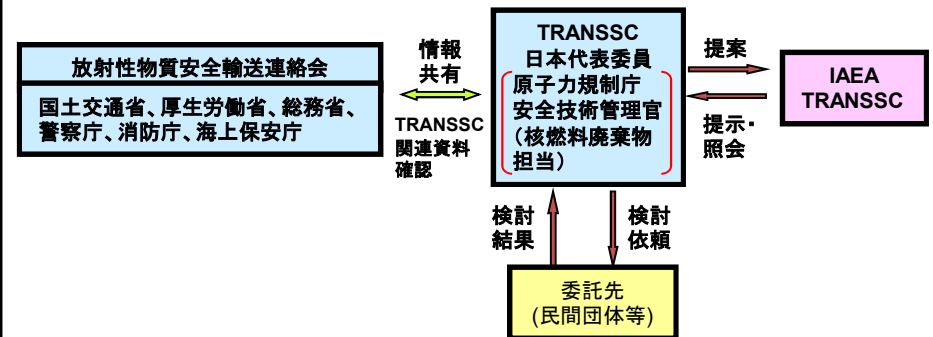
放射性物質安全輸送連絡会

国土交通省、厚生労働省、総務省、警察庁、消防庁、海上保安庁

情報共有

TRANSSC関連資料確認

TRANSSC日本代表委員

原子力規制庁安全技術管理官(核燃料廃棄物担当)

提案

提示・照会

IAEA TRANSSC

検討結果

検討依頼

委託先(民間団体等)